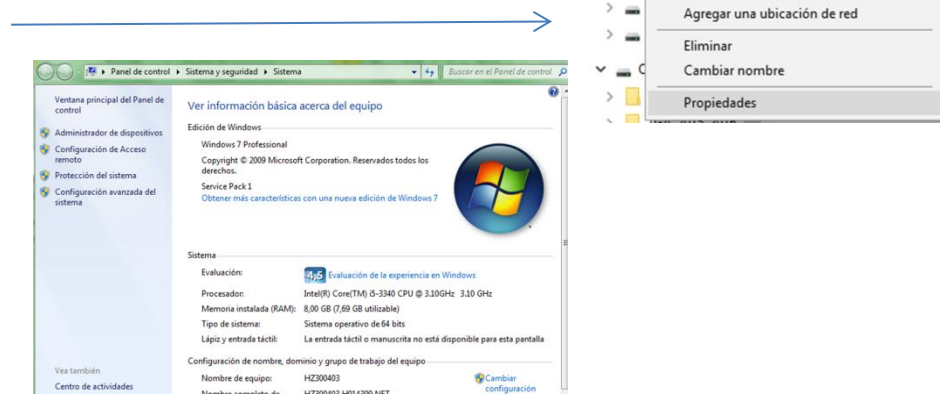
Agregar una ubicación de red
Eliminar
Cambiar nombre
Propiedades

Panel de control ▸ Sistema y seguridad ▸ Sistema
Buscar en el Panel de control

Ventana principal del Panel de control
Administrador de dispositivos
Configuración de Acceso remoto
Protección del sistema
Configuración avanzada del sistema

Ver información básica acerca del equipo

Edición de Windows
Windows 7 Professional
Copyright © 2009 Microsoft Corporation. Reservados todos los derechos.
Service Pack 1
Obtener más características con una nueva edición de Windows 7

Sistema

| | |
|---|---|
| Evaluación: | 4,5 Evaluación de la experiencia en Windows |
| Procesador: | Intel(R) Core(TM) i5-3340 CPU @ 3.10GHz 3.10 GHz |
| Memoria instalada (RAM): | 8,00 GB (7,69 GB utilizable) |
| Tipo de sistema: | Sistema operativo de 64 bits |
| Lápiz y entrada táctil: | La entrada táctil o manuscrita no está disponible para esta pantalla |

Configuración de nombre, dominio y grupo de trabajo del equipo
Nombre de equipo: HZ300403
Cambiar configuración
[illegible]

Vea también
Centro de actividades